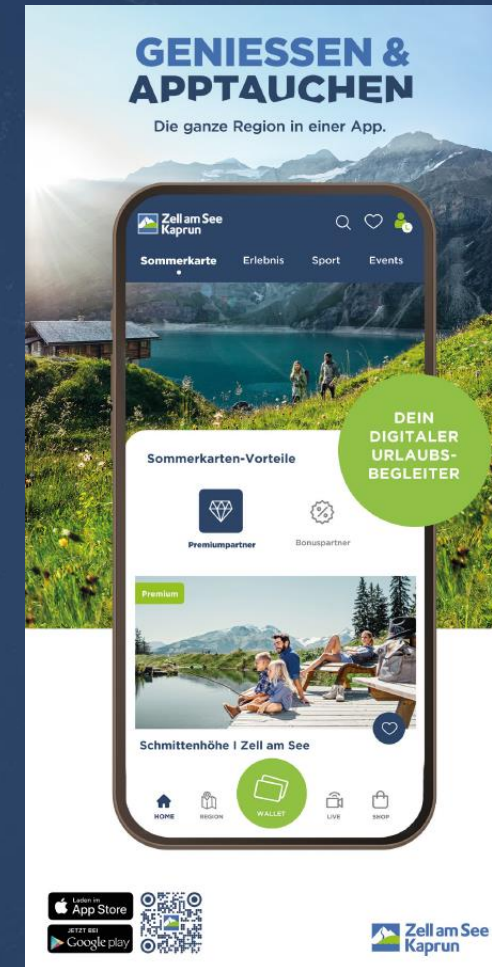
GENIESSEN & APPTAUCHEN

Die ganze Region in einer App.

Zell am See Kaprun

Sommerkarte Erlebnis Sport Events

DEIN DIGITALER URLAUBSBEGLEITER

Sommerkarten-Vorteile

Premiumpartner Bonuspartner

Premium

Schmittenhöhe | Zell am See

HOME REGION WALLET LIVE SHOP

Laden im App Store

JETZT BEI Google play

Zell am See Kaprun